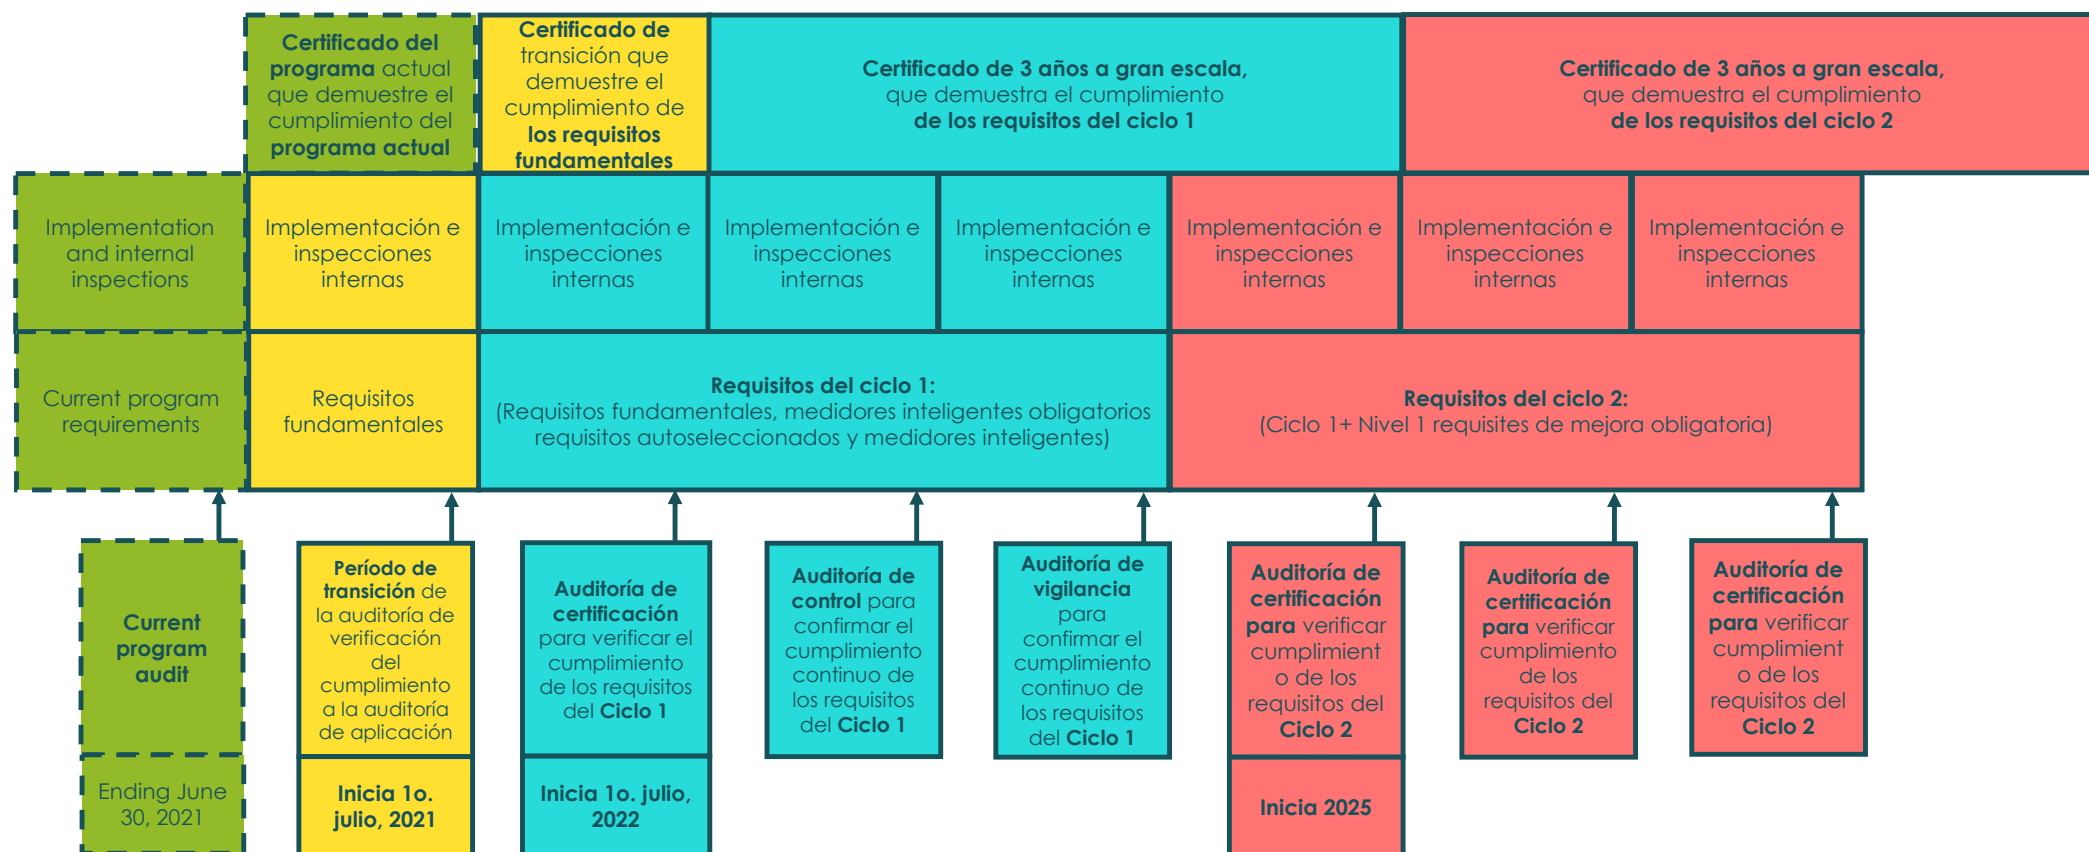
Certificado del programa actual que demuestre el cumplimiento del programa actual

Certificado de transición que demuestre el cumplimiento de los requisitos fundamentales

Certificado de 3 años a gran escala, que demuestra el cumplimiento de los requisitos del ciclo 1

Certificado de 3 años a gran escala, que demuestra el cumplimiento de los requisitos del ciclo 2

Implementation and internal inspections

Implementación e inspecciones internas

Implementación e inspecciones internas

Implementación e inspecciones internas

Implementación e inspecciones internas

Implementación e inspecciones internas

Implementación e inspecciones internas

Implementación e inspecciones internas

Current program requirements

Requisitos fundamentales

Requisitos del ciclo 1: (Requisitos fundamentales, medidores inteligentes obligatorios requisitos autoseleccionados y medidores inteligentes)

Requisitos del ciclo 2: (Ciclo 1+ Nivel 1 requisites de mejora obligatoria)

Current program audit

Ending June 30, 2021

Período de transición de la auditoría de verificación del cumplimiento a la auditoría de aplicación

Inicia 1o. julio, 2021

Auditoría de certificación para verificar el cumplimiento de los requisitos del Ciclo 1

Inicia 1o. julio, 2022

Auditoría de control para confirmar el cumplimiento continuo de los requisitos del Ciclo 1

Auditoría de vigilancia para confirmar el cumplimiento continuo de los requisitos del Ciclo 1

Auditoría de certificación para verificar cumplimiento de los requisitos del Ciclo 2

Inicia 2025

Auditoría de certificación para verificar cumplimiento de los requisitos del Ciclo 2

Auditoría de certificación para verificar cumplimiento de los requisitos del Ciclo 2